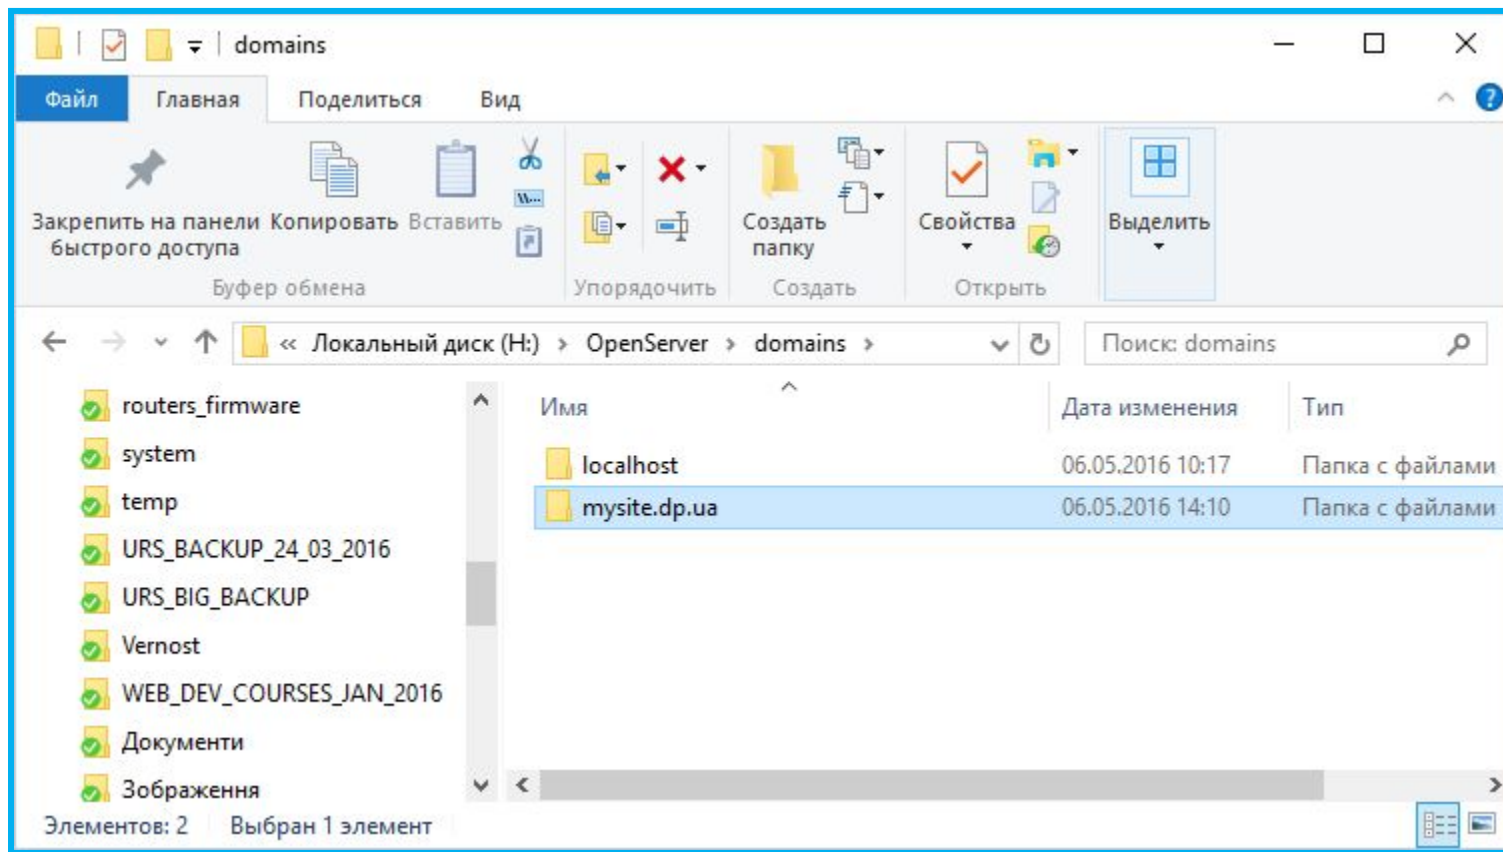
domains

Файл Главная Поделиться Вид

Закрепить на панели быстрого доступа Копировать Вставить
Буфер обмена
Упорядочить
Создать папку
Создать
Свойства
Открыть
Выделить

« Локальный диск (H:) › OpenServer › domains ›
Поиск: domains

routers_firmware
system
temp
URS_BACKUP_24_03_2016
URS_BIG_BACKUP
Vernost
WEB_DEV_COURSES_JAN_2016
Документи
Зображення

| Имя | Дата изменения | Тип |
|---|---|---|
| localhost | 06.05.2016 10:17 | Папка с файлами |
| mysite.dp.ua | 06.05.2016 14:10 | Папка с файлами |

Элементов: 2 Выбран 1 элемент